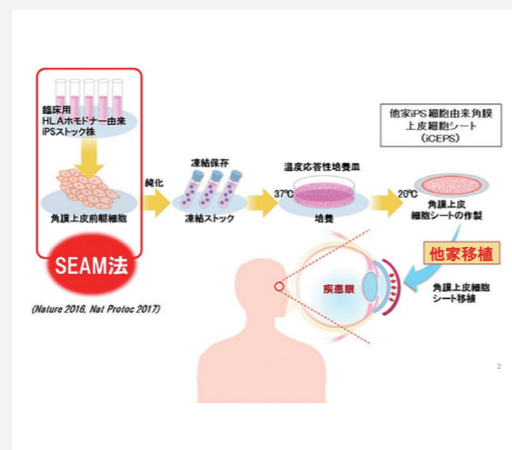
臨床用
HLAホモドナー由来
iPSストック株

角膜上皮前駆細胞

SEAM法

(Nature 2016, Nat Protoc 2017)

純化

凍結保存

凍結ストック

温度応答性培養皿

37℃

培養

20℃

他家iPS細胞由来角膜上皮細胞シート
(iCEPS)

角膜上皮細胞シートの作製

他家移植

疾患眼

角膜上皮細胞シート移植

2